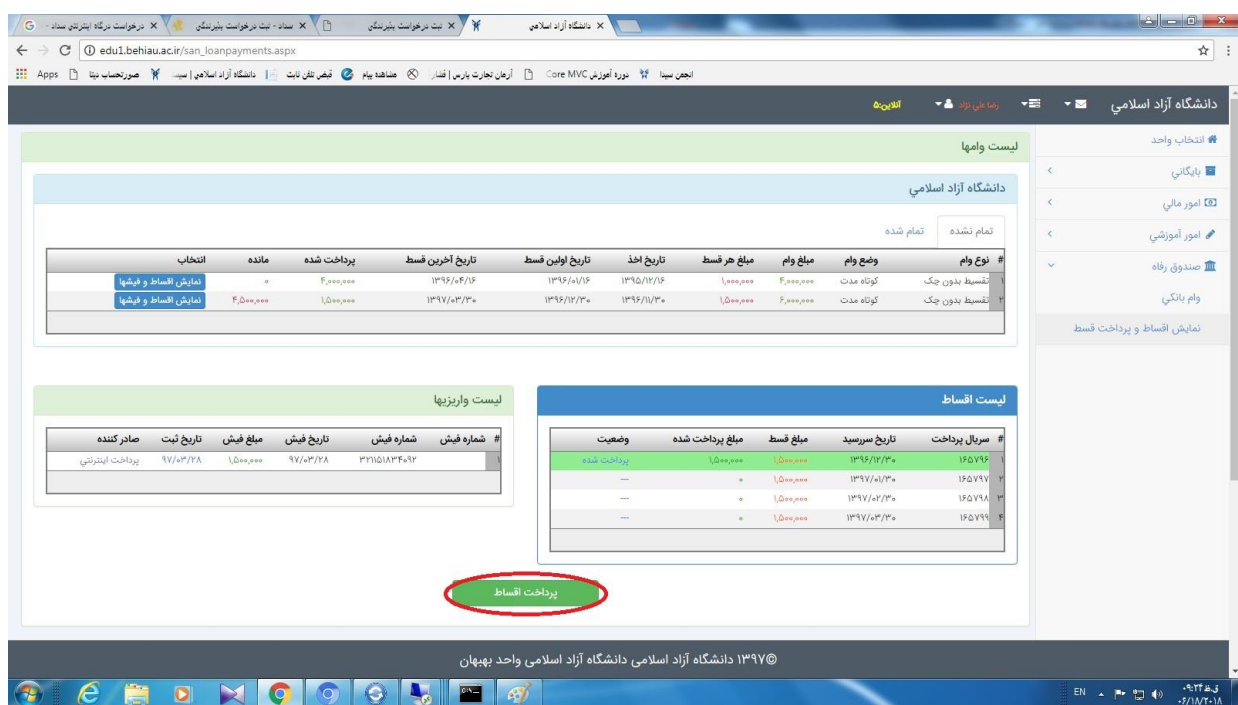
درخواست درگاه اینترنتی سداد - | درخواست پذیرشگر | سداد - ثبت درخواست پذیرشگر | ثبت درخواست پذیرشگر | دانشگاه آزاد اسلامی

edu1.behiau.ac.ir/san_loanpayments.aspx

Apps | صورتحساب بیتا | دانشگاه آزاد اسلامی | سیب | قبض تلفن ثابت | مشاهده پیام | آرمان تجارت پارس | قشار | Core MVC دوره آموزش | انجمن سیدا

دانشگاه آزاد اسلامی | رضا علی نژاد | آنلاین۵

انتخاب واحد
بایگانی
امور مالی
امور آموزشی
صندوق رفاه
وام بانکی
نمایش اقساط و پرداخت قسط

لیست وامها

دانشگاه آزاد اسلامی

تمام نشده | تمام شده

| | نوع وام | وضع وام | مبلغ وام | مبلغ هر قسط | تاریخ اخذ | تاریخ اولین قسط | تاریخ آخرین قسط | پرداخت شده | مانده | انتخاب |
|---|---|---|---|---|---|---|---|---|---|---|
| ۱ | تقسیط بدون چک | کوتاه مدت | ۴,۰۰۰,۰۰۰ | ۱,۰۰۰,۰۰۰ | ۱۳۹۵/۱۲/۱۶ | ۱۳۹۶/۰۱/۱۶ | ۱۳۹۶/۰۴/۱۶ | ۴,۰۰۰,۰۰۰ | ۰ | نمایش اقساط و فیشها |
| ۲ | تقسیط بدون چک | کوتاه مدت | ۶,۰۰۰,۰۰۰ | ۱,۵۰۰,۰۰۰ | ۱۳۹۶/۱۱/۳۰ | ۱۳۹۶/۱۲/۳۰ | ۱۳۹۷/۰۳/۳۰ | ۱,۵۰۰,۰۰۰ | ۴,۵۰۰,۰۰۰ | نمایش اقساط و فیشها |

لیست اقساط

| # | سریال پرداخت | تاریخ سررسید | مبلغ قسط | مبلغ پرداخت شده | وضعیت |
|---|---|---|---|---|---|
| ۱ | ۱۶۵۷۹۶ | ۱۳۹۶/۱۲/۳۰ | ۱,۵۰۰,۰۰۰ | ۱,۵۰۰,۰۰۰ | پرداخت شده |
| ۲ | ۱۶۵۷۹۷ | ۱۳۹۷/۰۱/۳۰ | ۱,۵۰۰,۰۰۰ | ۰ | --- |
| ۳ | ۱۶۵۷۹۸ | ۱۳۹۷/۰۲/۳۰ | ۱,۵۰۰,۰۰۰ | ۰ | --- |
| ۴ | ۱۶۵۷۹۹ | ۱۳۹۷/۰۳/۳۰ | ۱,۵۰۰,۰۰۰ | ۰ | --- |

لیست واریزیها

| # | شماره فیش | شماره فیش | تاریخ فیش | مبلغ فیش | تاریخ ثبت | صادر کننده |
|---|---|---|---|---|---|---|
| ۱ | | ۳۲۱۱۵۱۸۳۴۰۹۲ | ۹۷/۰۳/۲۸ | ۱,۵۰۰,۰۰۰ | ۹۷/۰۳/۲۸ | پرداخت اینترنتی |

پرداخت اقساط

©۱۳۹۷ دانشگاه آزاد اسلامی دانشگاه آزاد اسلامی واحد بهبهان

EN ۹:۲۴ ق.ظ ۰۴/۱۸/۲۰۱۸